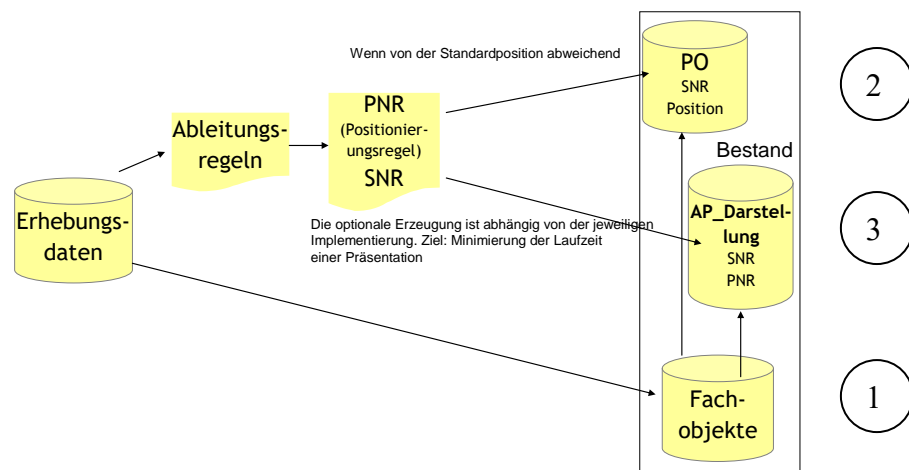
Wenn von der Standardposition abweichend

PO
SNR
Position

2

Ableitungsregeln

PNR
(Positionierungsregel)
SNR

Bestand

Erhebungsdaten

Die optionale Erzeugung ist abhängig von der jeweiligen Implementierung. Ziel: Minimierung der Laufzeit einer Präsentation

AP_Darstellung
SNR
PNR

3

Fachobjekte

1